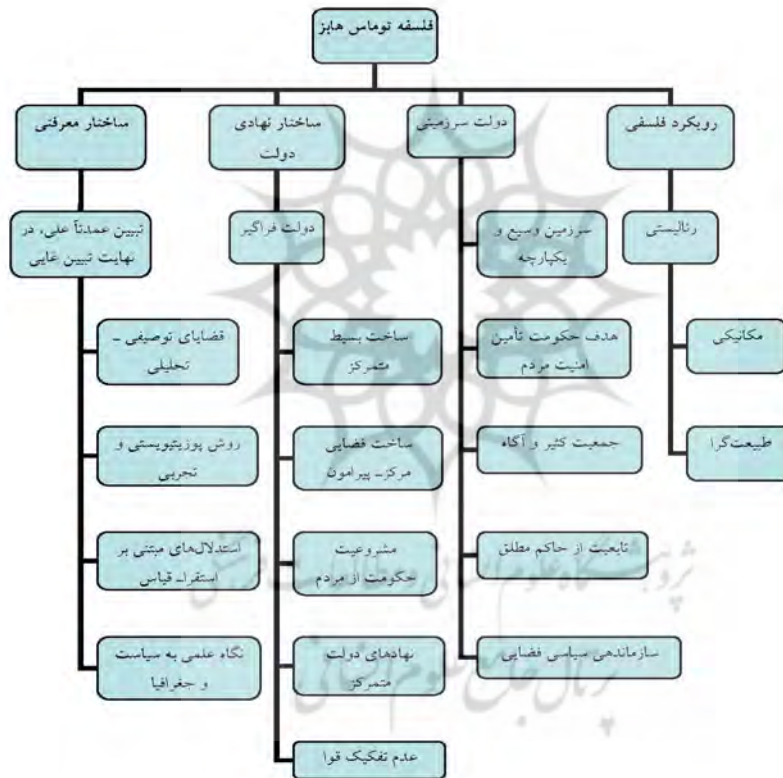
فلسفه توماس هابز

رویکرد فلسفی

رئالیستی

مکانیکی

طبیعت‌گرا

دولت سرزمینی

سرزمین وسیع و یکپارچه

هدف حکومت تأمین امنیت مردم

جمعیت کثیر و آگاه

تابعیت از حاکم مطلق

سازماندهی سیاسی فضایی

ساختار نهادی دولت

دولت فراگیر

ساخت بسیط متمرکز

ساخت فضایی مرکز- پیرامون

مشروعیت حکومت از مردم

نهادهای دولت متمرکز

عدم تفکیک قوا

ساختار معرفتی

تبیین عمدتاً علی، در نهایت تبیین غایی

قضایای توصیفی ـ تحلیلی

روش پوزیتیویستی و تجربی

استدلال‌های مبتنی بر استقراء قیاس

نگاه علمی به سیاست و جغرافیا

پژوهشگاه علوم انسانی و مطالعات فرهنگی
پرتال جامع علوم انسانی